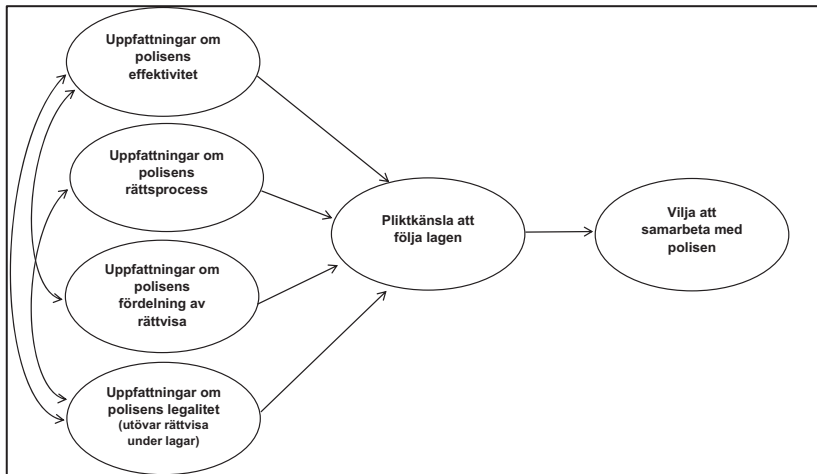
Uppfattningar om polisens effektivitet

Uppfattningar om polisens rättsprocess

Uppfattningar om polisens fördelning av rättvisa

Uppfattningar om polisens legalitet (utövar rättvisa under lagar)

Pliktkänsla att följa lagen

Vilja att samarbeta med polisen